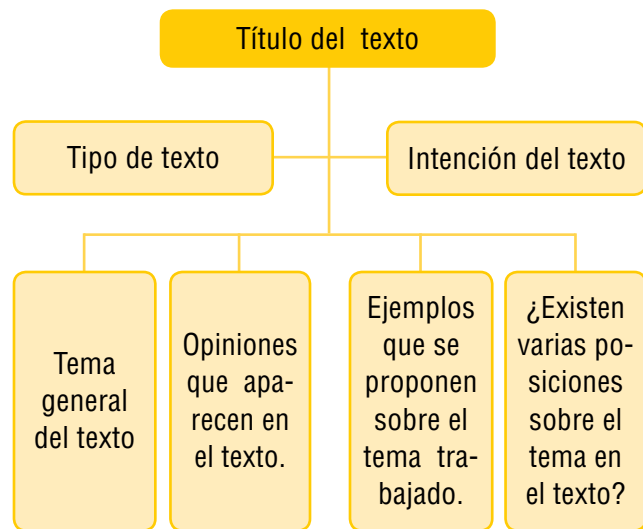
Título del texto

Tipo de texto

Intención del texto

Tema general del texto

Opiniones que aparecen en el texto.

Ejemplos que se proponen sobre el tema trabajado.

¿Existen varias posiciones sobre el tema en el texto?